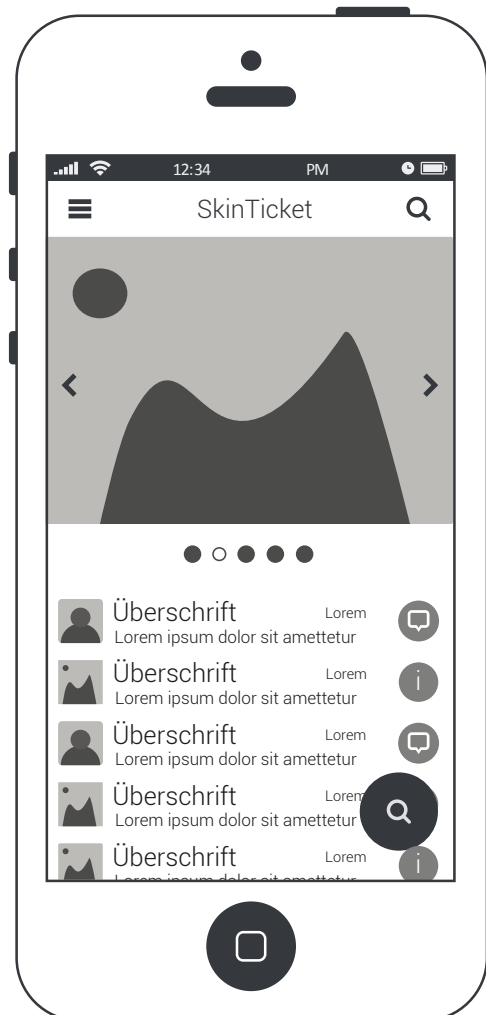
12:34 PM

SkinTicket

Überschrift
Lorem
Lorem ipsum dolor sit amettetur

Überschrift
Lorem
Lorem ipsum dolor sit amettetur

i

Überschrift
Lorem
Lorem ipsum dolor sit amettetur

Überschrift
Lorem
Lorem ipsum dolor sit amettetur

Überschrift
Lorem
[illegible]

i